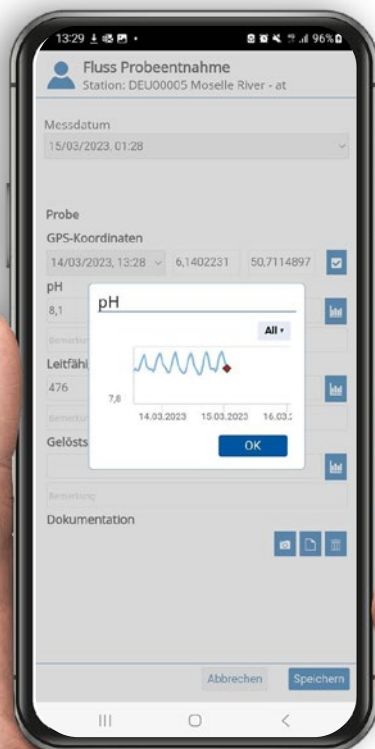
13:29 96%

Fluss Probeentnahme
Station: DEU00005 Moselle River - at

Messdatum
15/03/2023, 01:28

Probe
GPS-Koordinaten
14/03/2023, 13:28
6,1402231
50,7114897

pH
8,1
Bemerkung

Leitfähi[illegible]
476
Bemerkung

Gelösts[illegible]

Bemerkung

Dokumentation

pH
All
7,8
14.03.2023
15.03.2023
16.03.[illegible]
OK

Abbrechen
Speichern